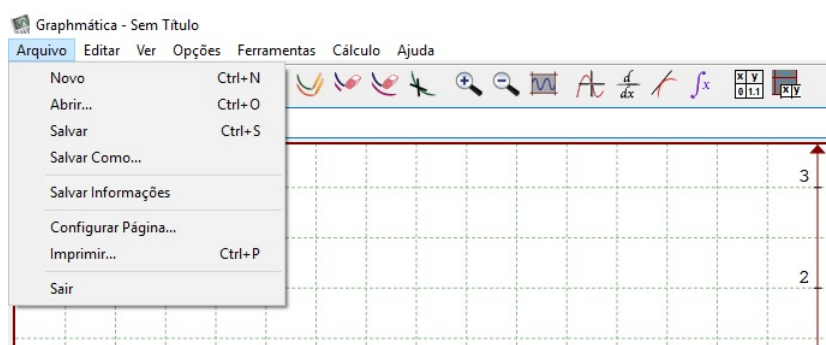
Graphmática - Sem Título

Arquivo Editar Ver Opções Ferramentas Cálculo Ajuda

Novo Ctrl+N
Abrir... Ctrl+O
Salvar Ctrl+S
Salvar Como...
Salvar Informações
Configurar Página...
Imprimir... Ctrl+P
Sair

$\frac{d}{dx}$ $\int x$ x y 0 1.1 x y

3

2